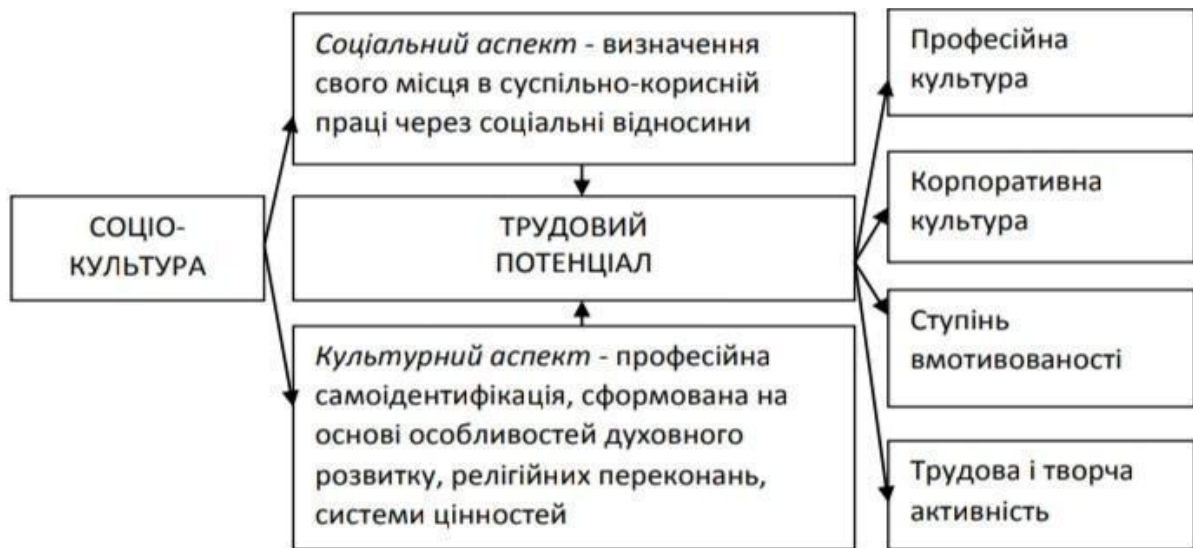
СОЦІО-КУЛЬТУРА

*Соціальний аспект* - визначення свого місця в суспільно-корисній праці через соціальні відносини

ТРУДОВИЙ ПОТЕНЦІАЛ

*Культурний аспект* - професійна самоідентифікація, сформована на основі особливостей духовного розвитку, релігійних переконань, системи цінностей

Професійна культура

Корпоративна культура

Ступінь вмотивованості

Трудова і творча активність